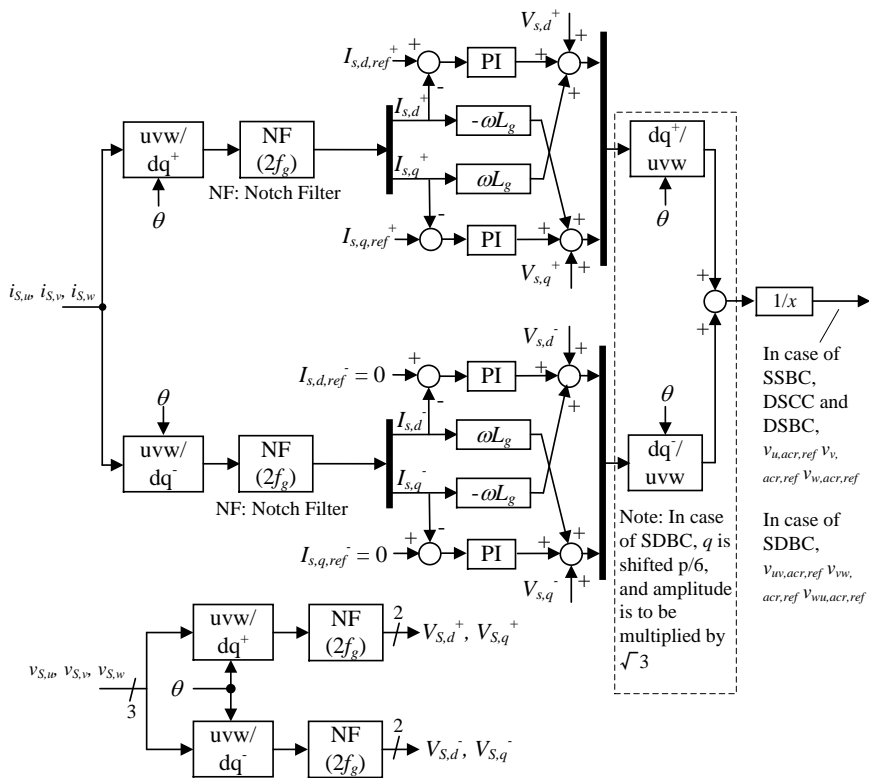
$V_{s,d}^+$

$I_{s,d,ref}^+$ + - PI + + +

uvw/ dq$^+$ NF ($2f_g$) $I_{s,d}^+$ $-\omega L_g$ dq$^+$/ uvw

$\theta$ NF: Notch Filter $I_{s,q}^+$ $\omega L_g$ $\theta$

$I_{s,q,ref}^+$ + - PI + + +

$V_{s,q}^+$

$i_{S,u}$, $i_{S,v}$, $i_{S,w}$

+ + $1/x$

$V_{s,d}^-$

$I_{s,d,ref}^- = 0$ + - PI + + +

In case of SSBC, DSCC and DSBC, $v_{u,acr,ref}$ $v_{v,acr,ref}$ $v_{w,acr,ref}$

$\theta$ $\theta$

uvw/ dq$^-$ NF ($2f_g$) $I_{s,d}^-$ $\omega L_g$ dq$^-$/ uvw

NF: Notch Filter $I_{s,q}^-$ $-\omega L_g$

$I_{s,q,ref}^- = 0$ + - PI + + +

$V_{s,q}^-$

Note: In case of SDBC, $q$ is shifted p/6, and amplitude is to be multiplied by $\sqrt{3}$

In case of SDBC, $v_{uv,acr,ref}$ $v_{vw,acr,ref}$ $v_{wu,acr,ref}$

uvw/ dq$^+$ NF ($2f_g$) 2 $V_{S,d}^+$, $V_{S,q}^+$

$v_{S,u}$, $v_{S,v}$, $v_{S,w}$ 3 $\theta$

uvw/ dq$^-$ NF ($2f_g$) 2 $V_{S,d}^-$, $V_{S,q}^-$